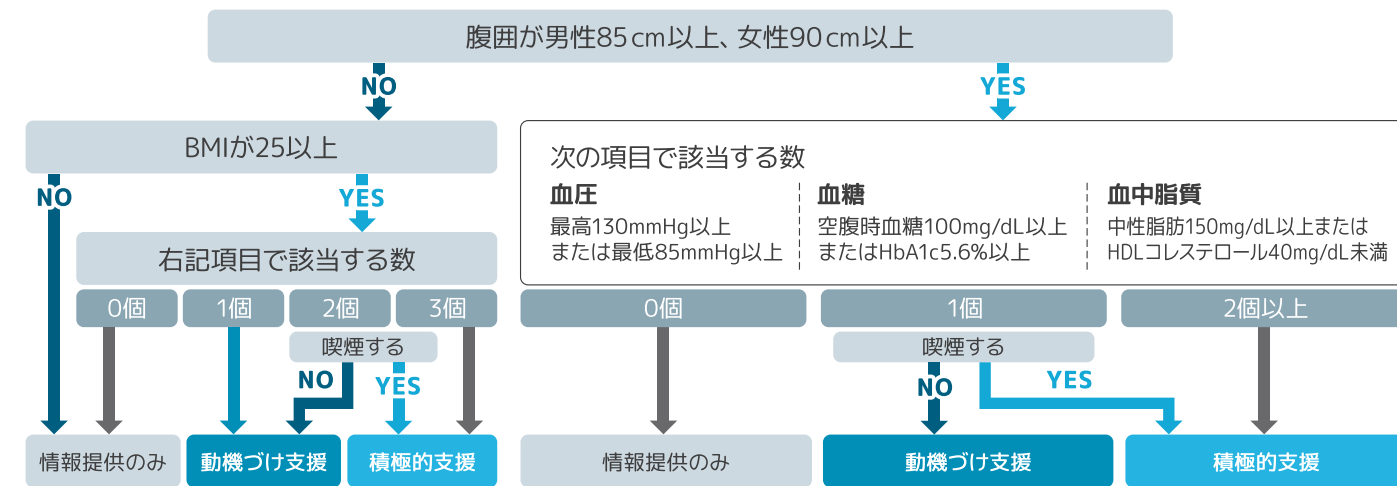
腹囲が男性85cm以上、女性90cm以上

NO

YES

BMIが25以上

NO

YES

右記項目で該当する数

0個

1個

2個

3個

喫煙する

NO

YES

情報提供のみ

動機づけ支援

積極的支援

次の項目で該当する数

血圧
最高130mmHg以上
または最低85mmHg以上

血糖
空腹時血糖100mg/dL以上
またはHbA1c5.6%以上

血中脂質
中性脂肪150mg/dL以上または
HDLコレステロール40mg/dL未満

0個

1個

2個以上

喫煙する

NO

YES

情報提供のみ

動機づけ支援

積極的支援